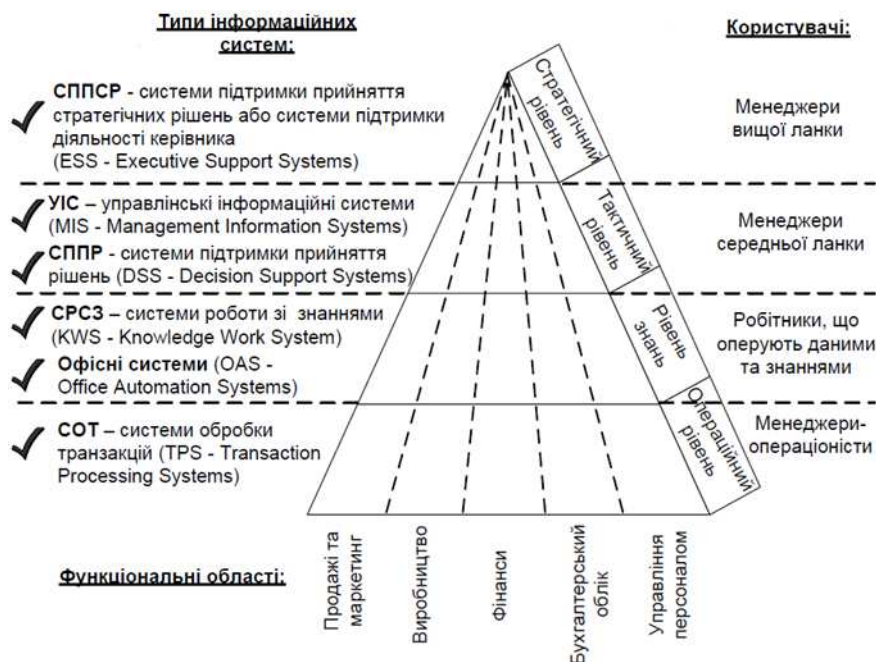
Типи інформаційних систем:

Користувачі:

СППСР - системи підтримки прийняття стратегічних рішень або системи підтримки діяльності керівника (ESS - Executive Support Systems)

Стратегічний рівень

Менеджери вищої ланки

УІС – управлінські інформаційні системи (MIS - Management Information Systems)

СППР - системи підтримки прийняття рішень (DSS - Decision Support Systems)

Тактичний рівень

Менеджери середньої ланки

СРСЗ – системи роботи зі знаннями (KWS - Knowledge Work System)

Офісні системи (OAS - Office Automation Systems)

Рівень знань

Робітники, що оперують даними та знаннями

СОТ – системи обробки транзакцій (TPS - Transaction Processing Systems)

Операційний рівень

Менеджери-операціоністи

Функціональні області:

Продажі та маркетинг

Виробництво

Фінанси

Бухгалтерський облік

Управління персоналом